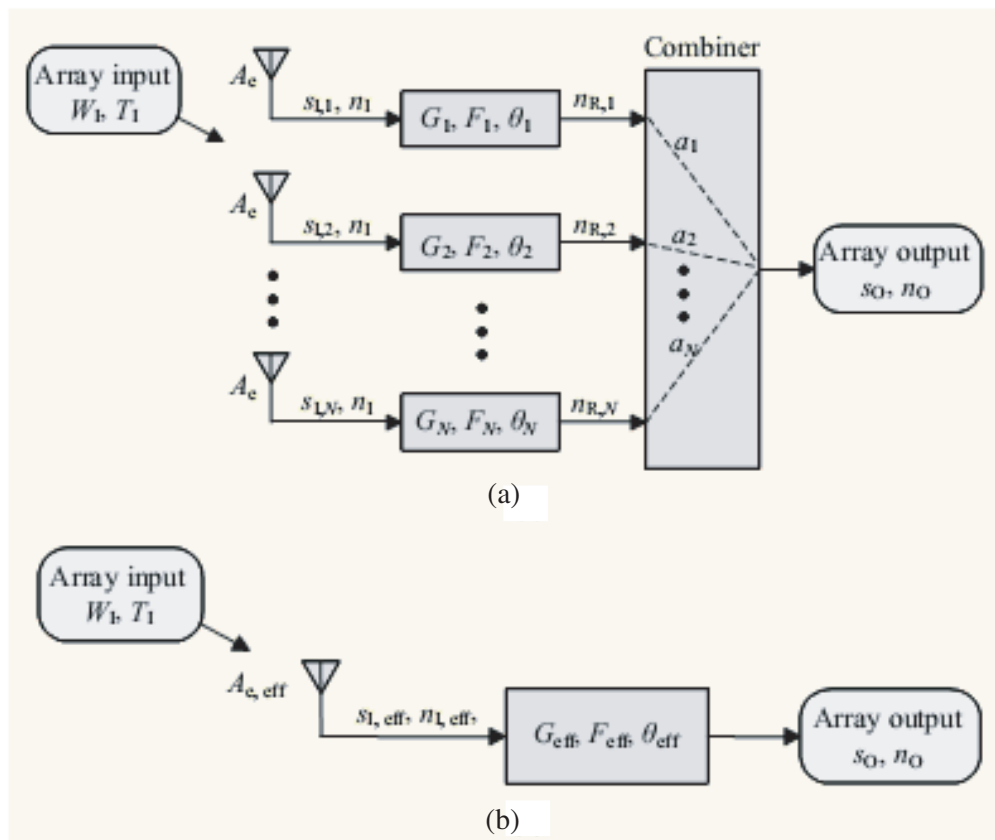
Combiner

Array input $W_I$, $T_1$

$A_e$

$s_{I,1}$, $n_1$

$G_1, F_1, \theta_1$

$n_{R,1}$

$a_1$

$A_e$

$s_{I,2}$, $n_1$

$G_2, F_2, \theta_2$

$n_{R,2}$

$a_2$

Array output $s_O$, $n_O$

$A_e$

$s_{I,N}$, $n_1$

$G_N, F_N, \theta_N$

$n_{R,N}$

$a_N$

(a)

Array input $W_I$, $T_1$

$A_{e,\text{ eff}}$

$s_{I,\text{ eff}}$, $n_{I,\text{ eff}}$,

$G_{\text{eff}}, F_{\text{eff}}, \theta_{\text{eff}}$

Array output $s_O$, $n_O$

(b)